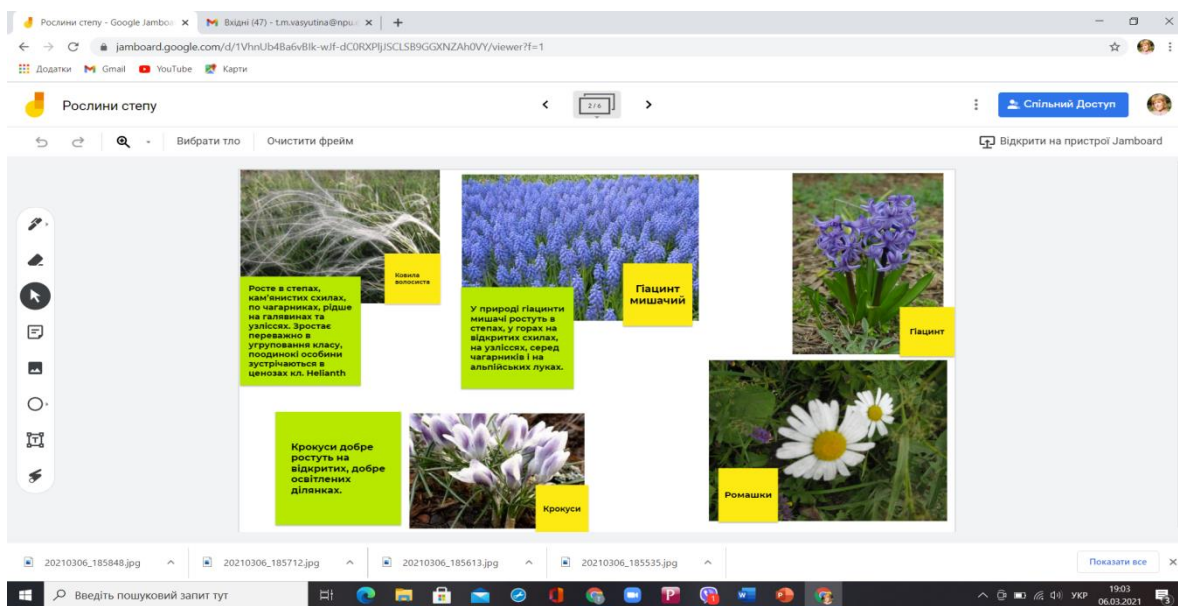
Рослини степу - Google Jambo ×
Вхідні (47) - t.m.vasyutina@npu ×
+

jamboard.google.com/d/1VhnUb4Ba6vBlk-wJf-dC0RXPljJSCLSB9GGXNZAh0VY/viewer?f=1

Додатки Gmail YouTube Карти

Рослини степу

2/6

Спільний Доступ

Вибрати тло
Очистити фрейм
Відкрити на пристрої Jamboard

Ковила волосиста

Росте в степах, кам'янистих схилах, по чагарниках, рідше на галявинах та узліссях. Зростає переважно в угруповання класу, поодинокі особини зустрічаються в ценозах кл. Helianth

Гіацинт мишачий

У природі гіацинти мишачі ростуть в степах, у горах на відкритих схилах, на узліссях, серед чагарників і на альпійських луках.

Гіацинт

Крокуси добре ростуть на відкритих, добре освітлених ділянках.

Крокуси

Ромашки

20210306_185848.jpg
20210306_185712.jpg
20210306_185613.jpg
20210306_185535.jpg
Показати все

Введіть пошуковий запит тут

УКР
19:03
06.03.2021